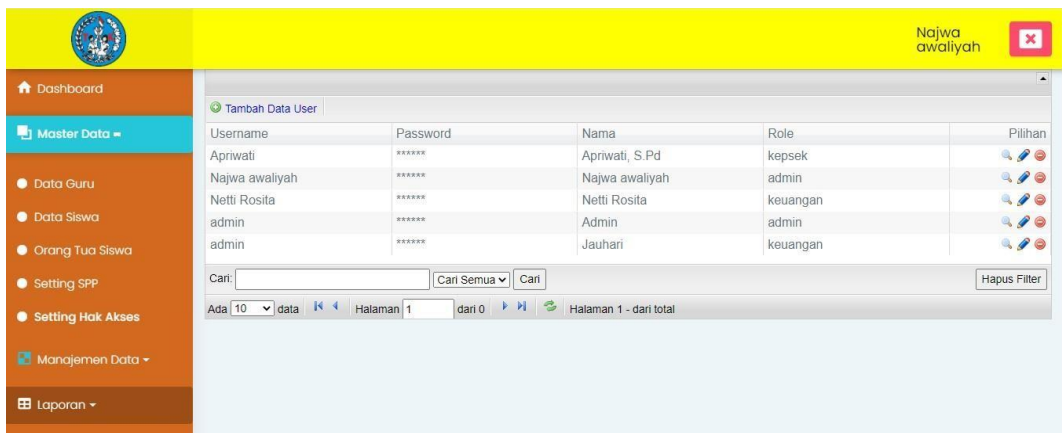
Najwa awaliyah

Dashboard

Master Data

Data Guru

Data Siswa

Orang Tua Siswa

Setting SPP

Setting Hak Akses

Manajemen Data

Laporan

Tambah Data User

| Username | Password | Nama | Role | Pilihan |
|---|---|---|---|---|
| Apriwati | ****** | Apriwati, S.Pd | kepsek | |
| Najwa awaliyah | ****** | Najwa awaliyah | admin | |
| Netti Rosita | ****** | Netti Rosita | keuangan | |
| admin | ****** | Admin | admin | |
| admin | ****** | Jauhari | keuangan | |

Cari: Cari Semua Cari Hapus Filter

Ada 10 data Halaman 1 dari 0 Halaman 1 - dari total